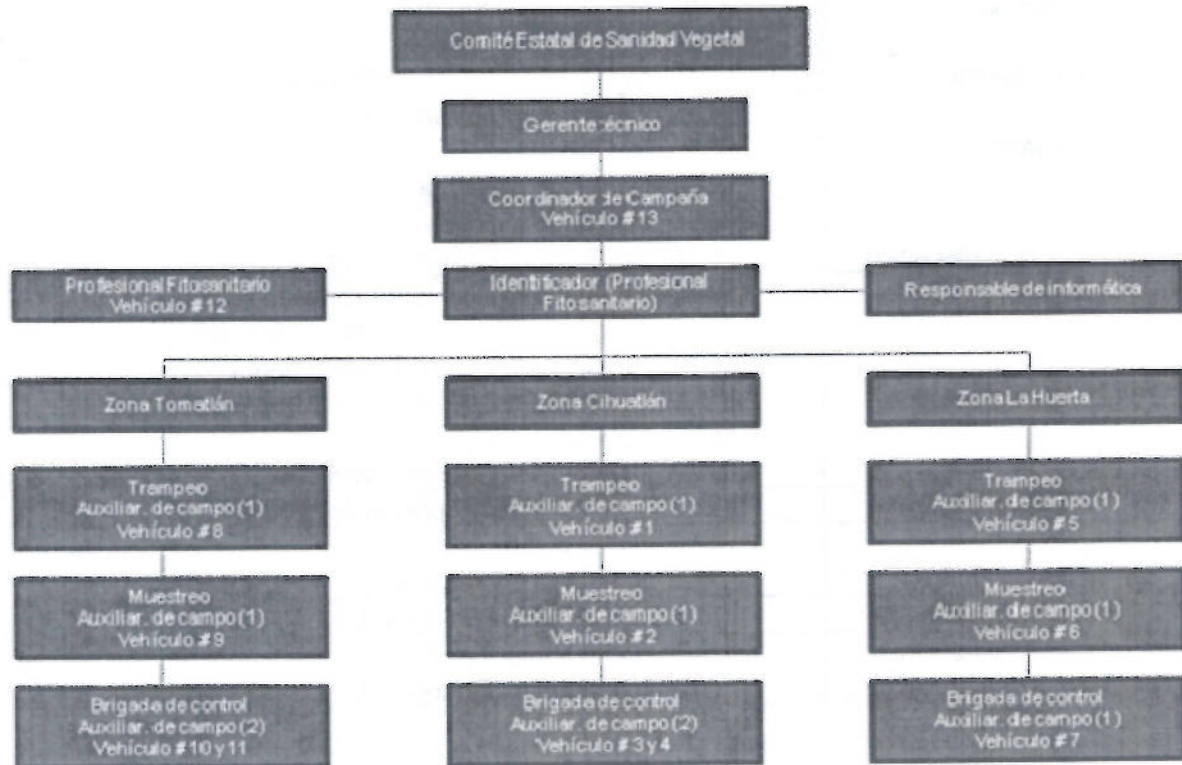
Comité Estatal de Sanidad Vegetal

Gerente :écnico

Coordinador de Campaña
Vehículo #13

Profesional Fitosanitario
Vehículo #12

Identificador (Profesional Fitosanitario)

Responsable de informática

Zona Tomatlán

Trampeo
Auxiliar. de campo (1)
Vehículo #8

Muestreo
Auxiliar. de campo (1)
Vehículo #9

Brigada de control
Auxiliar. de campo (2)
Vehículo #10 y 11

Zona Cihuatlán

Trampeo
Auxiliar. de campo (1)
Vehículo #1

Muestreo
Auxiliar. de campo (1)
Vehículo #2

Brigada de control
Auxiliar. de campo (2)
Vehículo #3 y 4

Zona La Huerta

Trampeo
Auxiliar. de campo (1)
Vehículo #5

Muestreo
Auxiliar. de campo (1)
Vehículo #6

Brigada de control
Auxiliar. de campo (1)
Vehículo #7